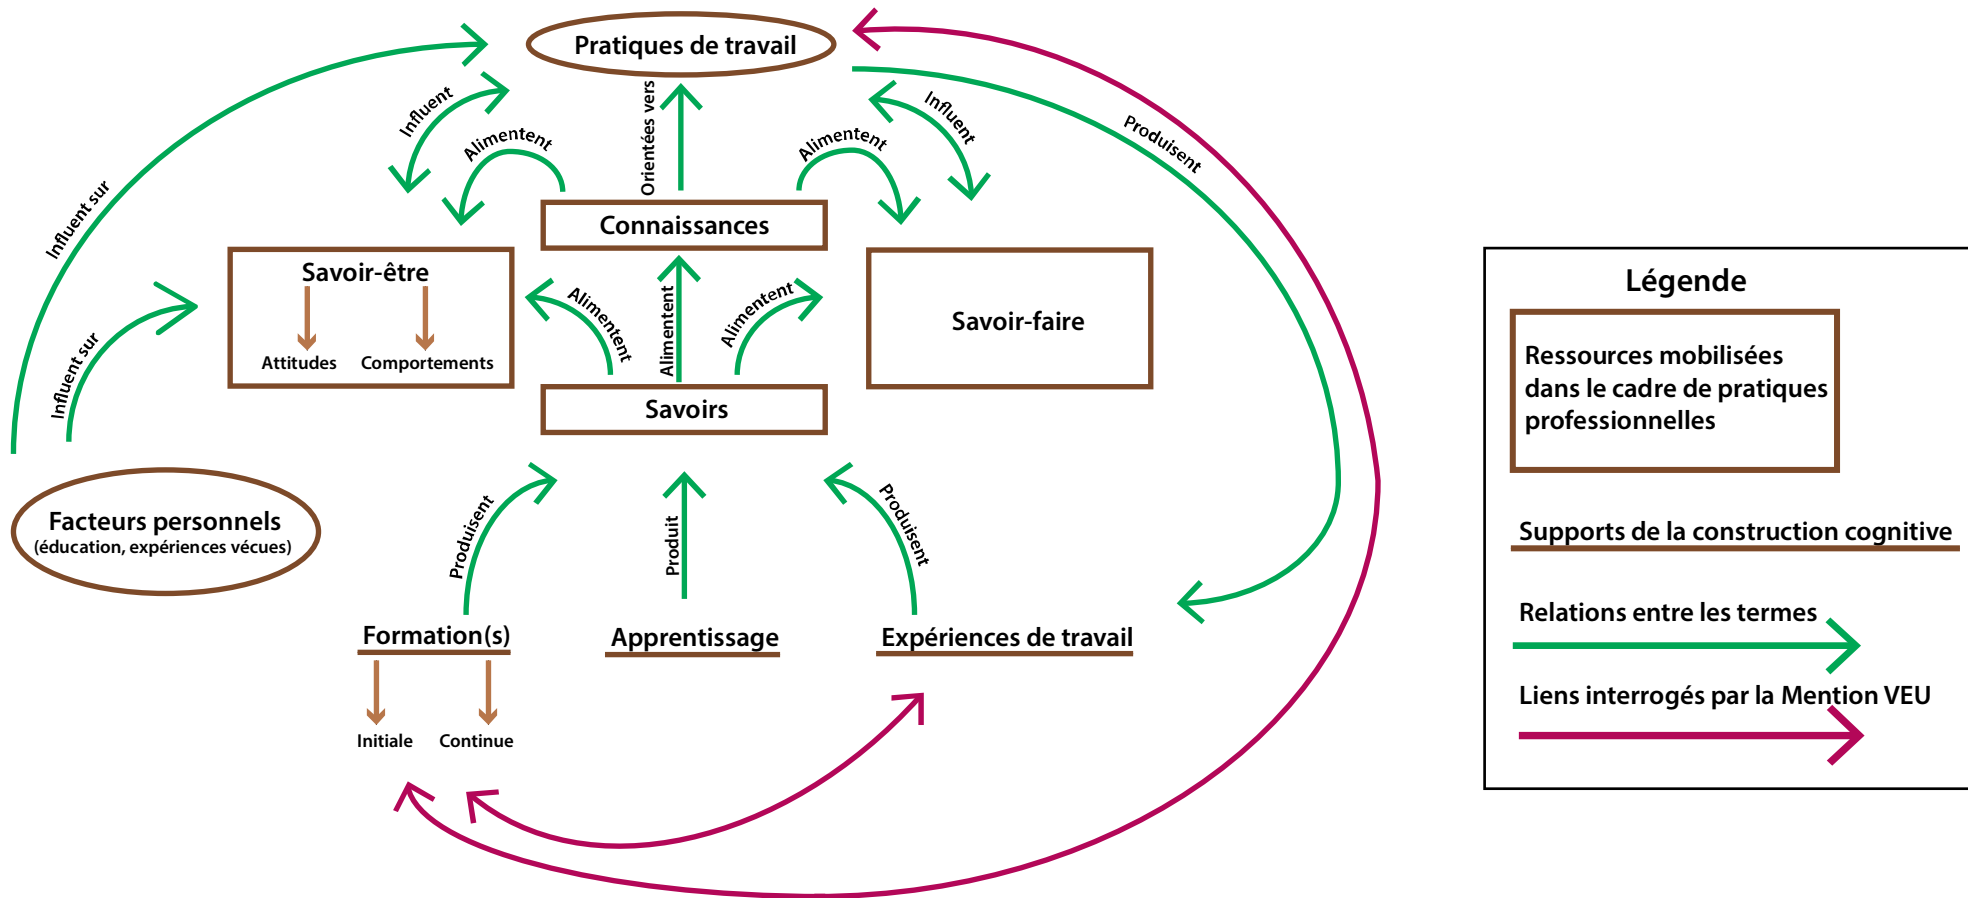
Pratiques de travail

Influent sur

Influent

Alimentent

Orientées vers

Alimentent

Influent

Produisent

Connaissances

Savoir-être

Attitudes

Comportements

Influent sur

Alimentent

Alimentent

Alimentent

Savoir-faire

Savoirs

Facteurs personnels
(éducation, expériences vécues)

Produisent

Produit

Produisent

Formation(s)

Initiale

Continue

Apprentissage

Expériences de travail

Légende

Ressources mobilisées dans le cadre de pratiques professionnelles

Supports de la construction cognitive

Relations entre les termes

Liens interrogés par la Mention VEU